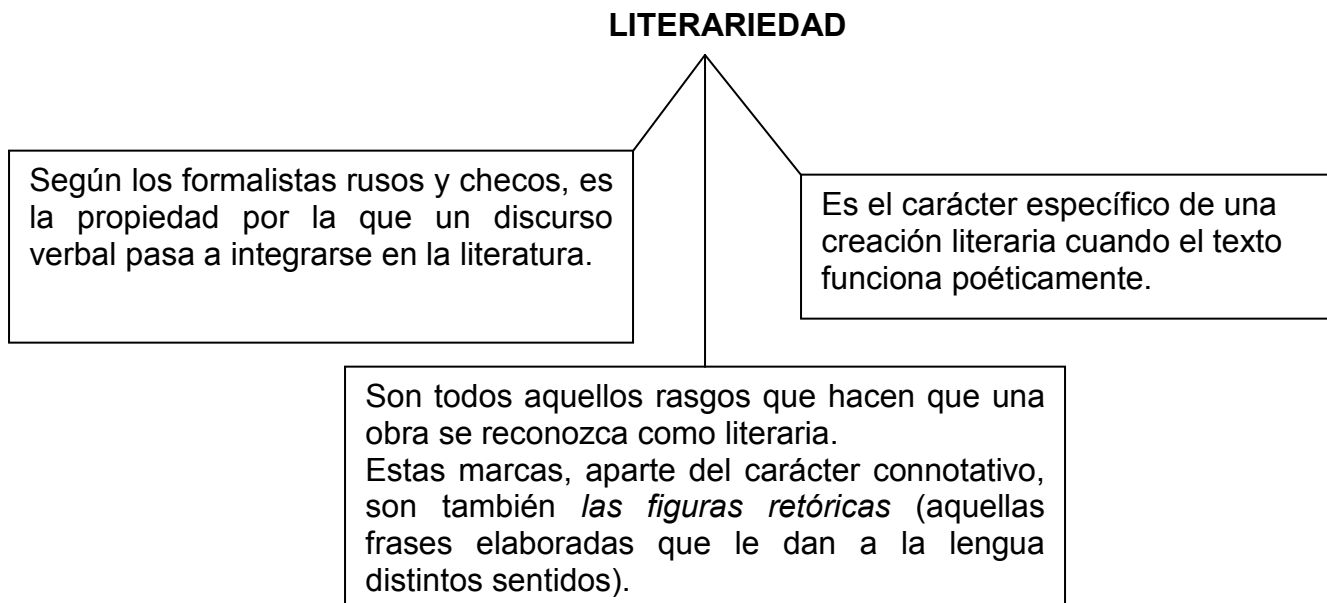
LITERARIEDAD

Según los formalistas rusos y checos, es la propiedad por la que un discurso verbal pasa a integrarse en la literatura.

Es el carácter específico de una creación literaria cuando el texto funciona poéticamente.

Son todos aquellos rasgos que hacen que una obra se reconozca como literaria.
Estas marcas, aparte del carácter connotativo, son también las figuras retóricas (aquellas frases elaboradas que le dan a la lengua distintos sentidos).